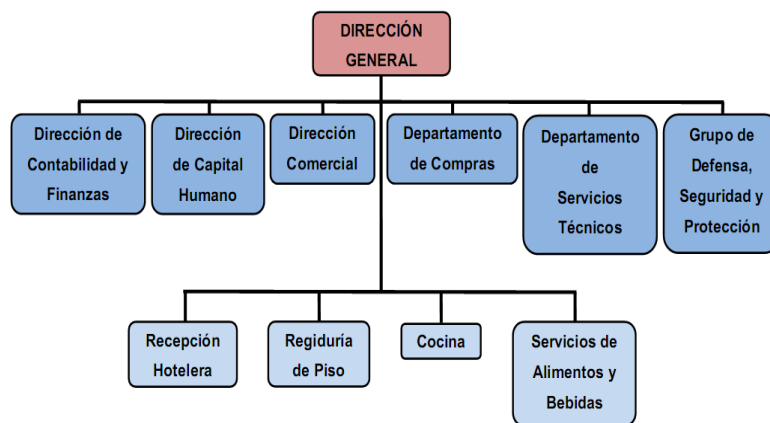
DIRECCIÓN GENERAL

Dirección de Contabilidad y Finanzas

Dirección de Capital Humano

Dirección Comercial

Departamento de Compras

Departamento de Servicios Técnicos

Grupo de Defensa, Seguridad y Protección

Recepción Hotelera

Regiduría de Piso

Cocina

Servicios de Alimentos y Bebidas